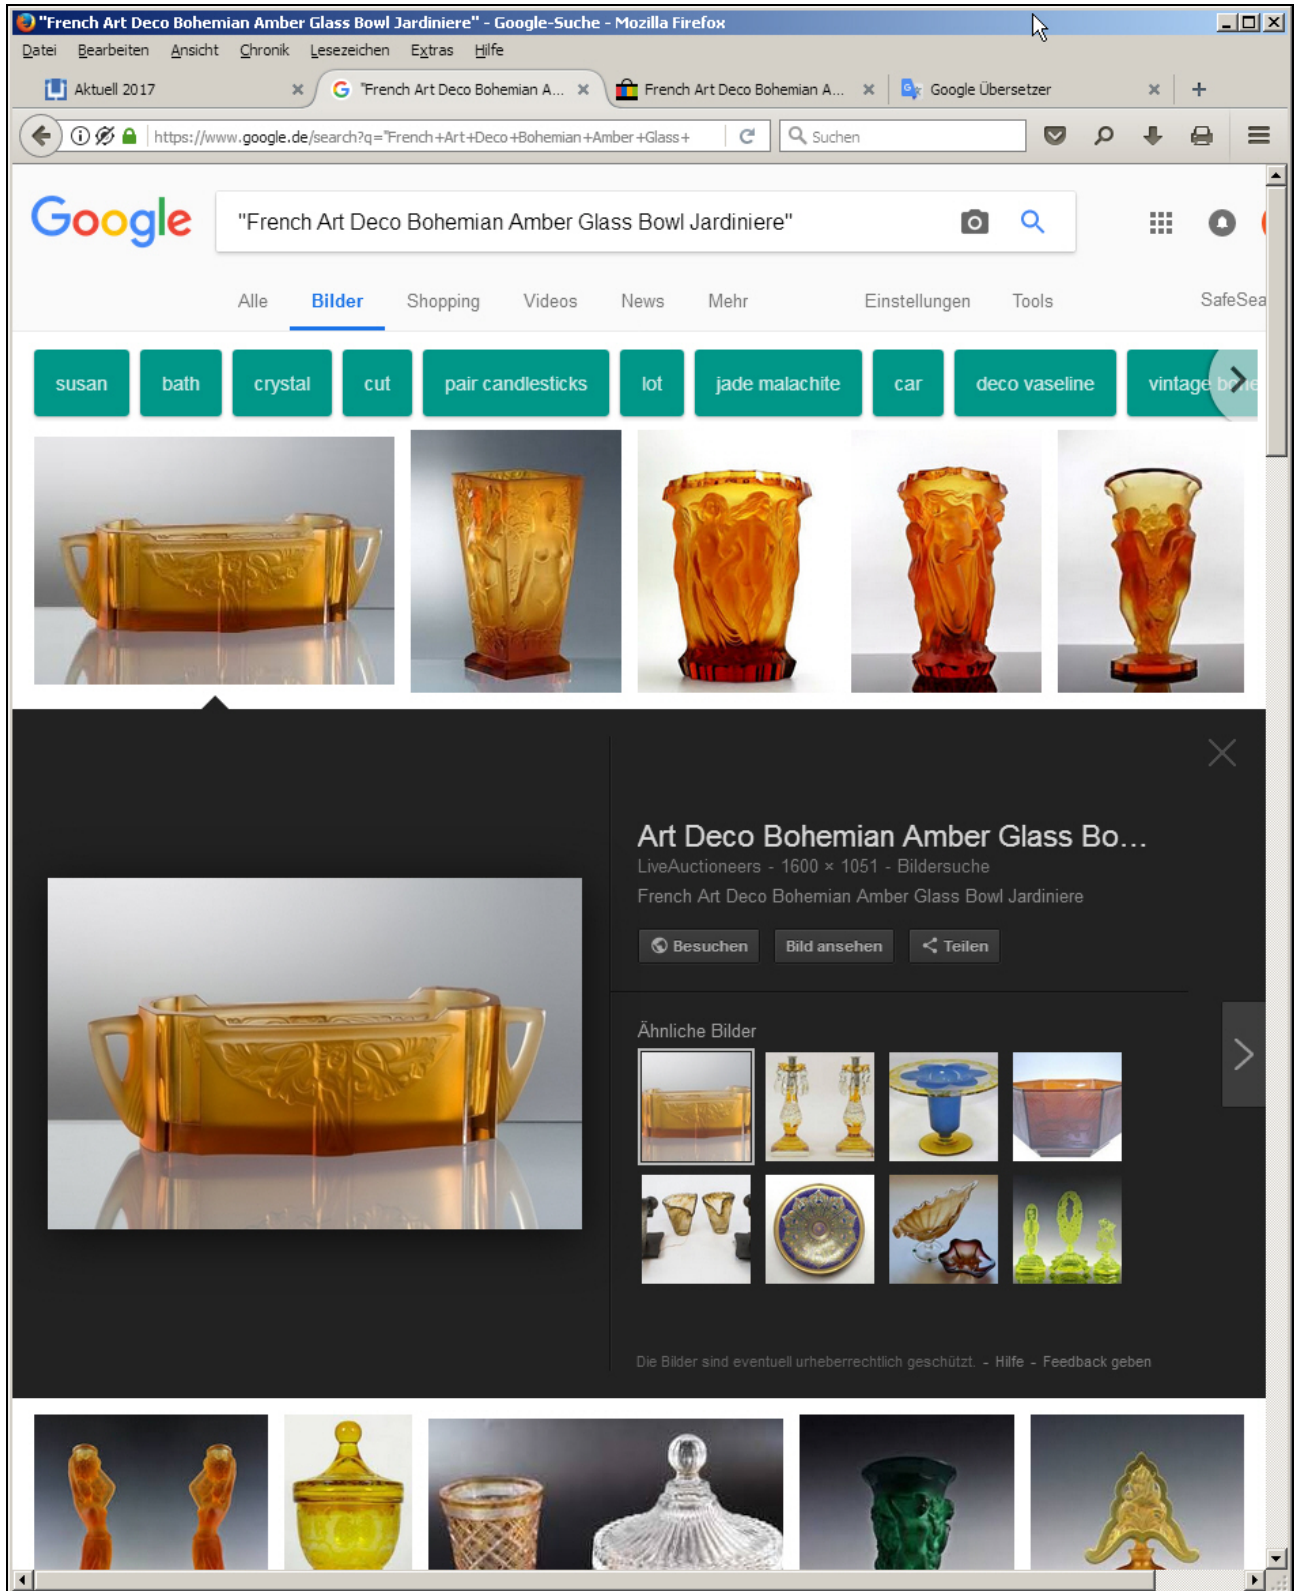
"French Art Deco Bohemian Amber Glass Bowl Jardiniere" - Google-Suche - Mozilla Firefox

Datei Bearbeiten Ansicht Chronik Lesezeichen Extras Hilfe

Aktuell 2017 | "French Art Deco Bohemian A... | French Art Deco Bohemian A... | Google Übersetzer

https://www.google.de/search?q="French+Art+Deco+Bohemian+Amber+Glass+

Suchen

Google

"French Art Deco Bohemian Amber Glass Bowl Jardiniere"

Alle Bilder Shopping Videos News Mehr Einstellungen Tools SafeSea

susan bath crystal cut pair candlesticks lot jade malachite car deco vaseline vintage bo

Art Deco Bohemian Amber Glass Bo...

LiveAuctioneers - 1600 × 1051 - Bildersuche

French Art Deco Bohemian Amber Glass Bowl Jardiniere

Besuchen Bild ansehen Teilen

Ähnliche Bilder

Die Bilder sind eventuell urheberrechtlich geschützt. - Hilfe - Feedback geben